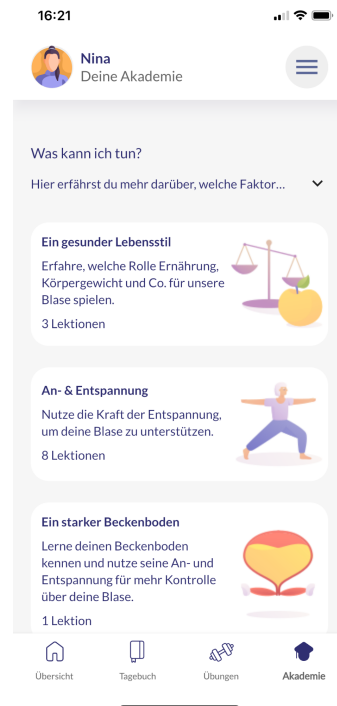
16:21

Nina
Deine Akademie

Was kann ich tun?

Hier erfährst du mehr darüber, welche Faktor...

Ein gesunder Lebensstil

Erfahre, welche Rolle Ernährung, Körpergewicht und Co. für unsere Blase spielen.

3 Lektionen

An- & Entspannung

Nutze die Kraft der Entspannung, um deine Blase zu unterstützen.

8 Lektionen

Ein starker Beckenboden

Lerne deinen Beckenboden kennen und nutze seine An- und Entspannung für mehr Kontrolle über deine Blase.

1 Lektion

Übersicht
Tagebuch
Übungen
Akademie